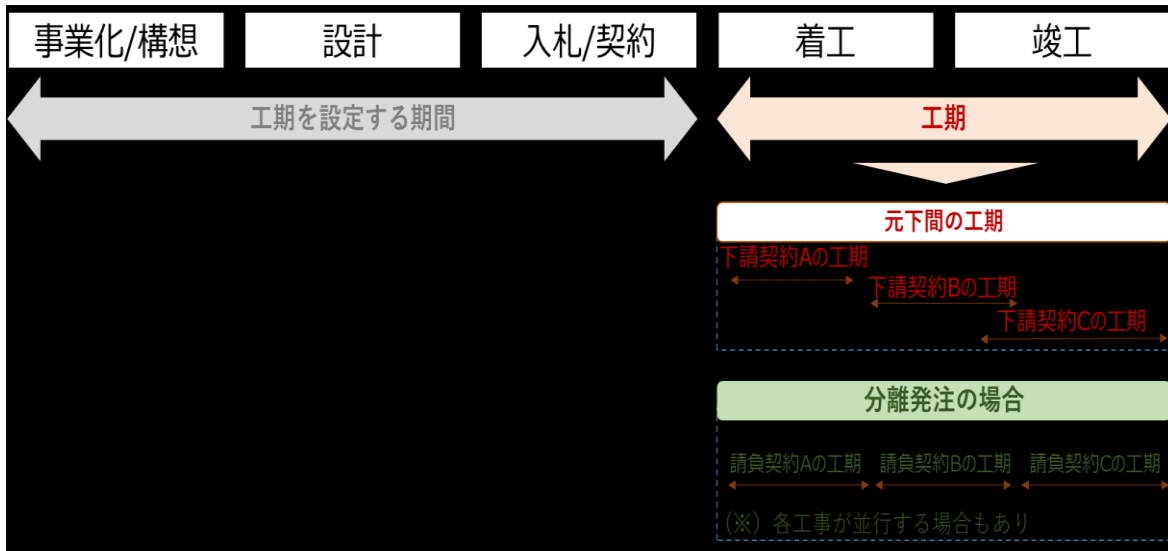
事業化/構想

設計

入札/契約

着工

竣工

工期を設定する期間

工期

元下間の工期

下請契約Aの工期

下請契約Bの工期

下請契約Cの工期

分離発注の場合

請負契約Aの工期

請負契約Bの工期

請負契約Cの工期

（※）各工事が並行する場合もあり